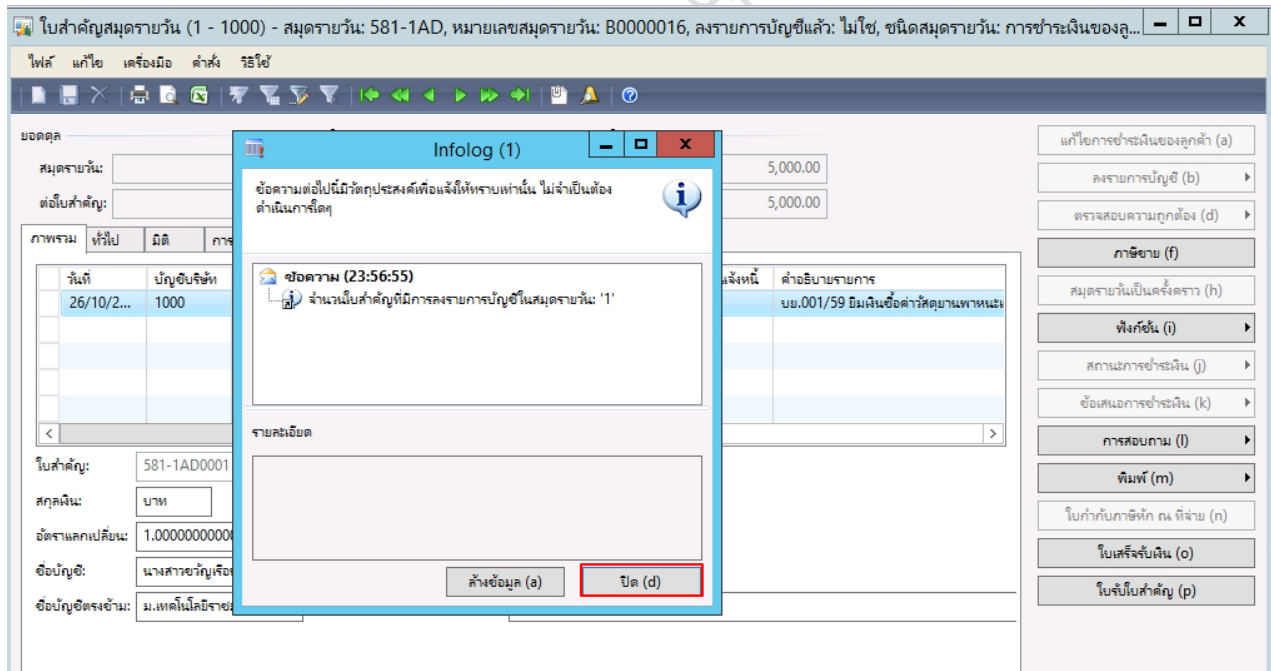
ใบสำคัญสมุดรายวัน (1 - 1000) - สมุดรายวัน: 581-1AD, หมายเลขสมุดรายวัน: B0000016, ลงรายการบัญชีแล้ว: ไม่ใช่, ชนิดสมุดรายวัน: การชำระเงินของลู...

ไฟล์ แก้ไข เครื่องมือ คำสั่ง วิธีใช้

ยอดดุล
สมุดรายวัน:
ต่อใบสำคัญ:
5,000.00
5,000.00

ภาพรวม ทั่วไป มิติ การ

| วันที่ | บัญชีบริษัท | แจ้งหนี้ | คำอธิบายรายการ |
|---|---|---|---|
| 26/10/2... | 1000 | | บย.001/59 ยืมเงินซื้อค่าวัสดุยานพาหนะ |

ใบสำคัญ: 581-1AD0001
สกุลเงิน: บาท
อัตราแลกเปลี่ยน: 1.00000000000
ชื่อบัญชี: นางสาวขวัญเรือน
ชื่อบัญชีตรงข้าม: ม.เทคโนโลยีราชม

Infolog (1)
ข้อความต่อไปนี้มีวัตถุประสงค์เพื่อแจ้งให้ทราบเท่านั้น ไม่จำเป็นต้องดำเนินการใดๆ
ข้อความ (23:56:55)
จำนวนใบสำคัญที่มีการลงรายการบัญชีในสมุดรายวัน: '1'
รายละเอียด
ล้างข้อมูล (a)
ปิด (d)

แก้ไขการชำระเงินของลูกค้า (a)
ลงรายการบัญชี (b)
ตรวจสอบความถูกต้อง (d)
ภาษีขาย (f)
สมุดรายวันเป็นครั้งคราว (h)
ฟังก์ชัน (i)
สถานะการชำระเงิน (j)
ข้อเสนอการชำระเงิน (k)
การสอบถาม (l)
พิมพ์ (m)
ใบกำกับภาษีหัก ณ ที่จ่าย (n)
ใบเสร็จรับเงิน (o)
ใบรับใบสำคัญ (p)